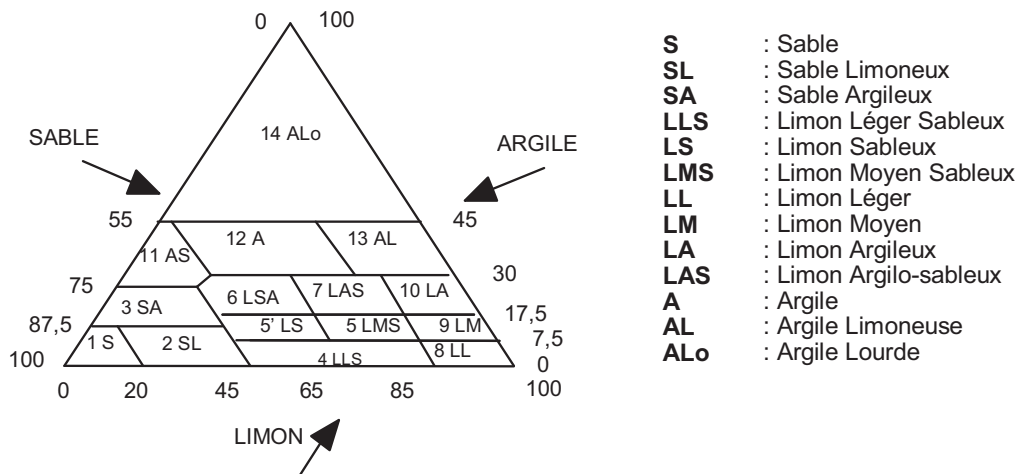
0 100

SABLE

14 ALo

ARGILE

55

45

12 A

13 AL

11 AS

30

75

3 SA

6 LSA

7 LAS

10 LA

17,5

87,5

5' LS

5 LMS

9 LM

7,5

1 S

2 SL

8 LL

100

4 LLS

0

0 20 45 65 85 100

LIMON

| | |
|---|---|
| **S** | : Sable |
| **SL** | : Sable Limoneux |
| **SA** | : Sable Argileux |
| **LLS** | : Limon Léger Sableux |
| **LS** | : Limon Sableux |
| **LMS** | : Limon Moyen Sableux |
| **LL** | : Limon Léger |
| **LM** | : Limon Moyen |
| **LA** | : Limon Argileux |
| **LAS** | : Limon Argilo-sableux |
| **A** | : Argile |
| **AL** | : Argile Limoneuse |
| **ALo** | : Argile Lourde |